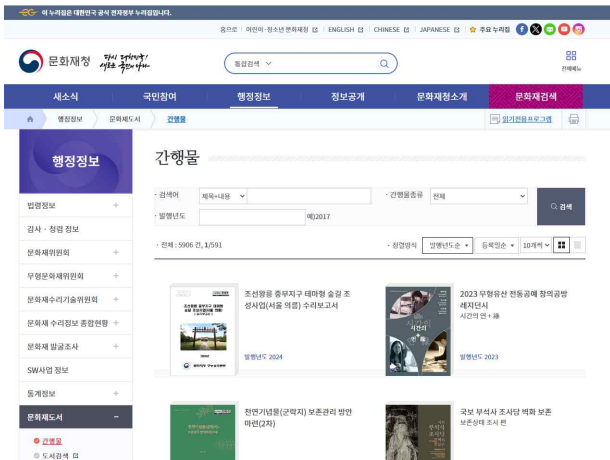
이 누리집은 대한민국 공식 전자정부 누리집입니다.

홈으로 | 어린이·청소년 문화재청 | ENGLISH | CHINESE | JAPANESE | 주요 누리집

문화재청 당신 곁에 있는 새로운 문화유산

통합검색

전체메뉴

새소식 | 국민참여 | 행정정보 | 정보공개 | 문화재청소개 | 문화재검색

행정정보 > 문화재도서 > 간행물

읽기전용프로그램

행정정보

법령정보 +

감사 · 청렴 정보

문화재위원회 +

무형문화재위원회 +

문화재수리기술위원회 +

문화재 수리정보 종합현황 +

문화재 발굴조사 +

SW사업 정보

통계정보 +

문화재도서 −

간행물

도서검색

간행물

· 검색어 제목+내용

· 간행물종류 전체

· 발행년도 예)2017

검색

· 전체 : 5906 건, 1/591

· 정렬방식 발행년도순 | 등록일순 | 10개씩

조선왕릉 중부지구 테마형 솔길 조성사업(서울 의릉) 수리보고서

발행년도 2024

2023 무형유산 전통공예 창의공방 레지던시

시간의 면 + 面

발행년도 2023

천연기념물(군락지) 보존관리 방안 마련(2차)

국보 부석사 조사당 벽화 보존

보존상태 조사 편